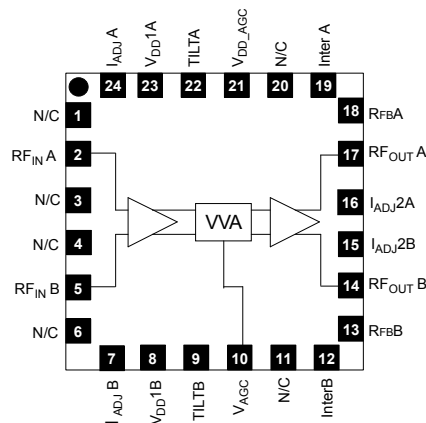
$I_{ADJ}$ A
24
$V_{DD}$1A
23
TILTA
22
$V_{DD\_AGC}$
21
N/C
20
Inter A
19

N/C 1
$RF_{IN}$ A 2
N/C 3
N/C 4
$RF_{IN}$ B 5
N/C 6

18 RFBA
17 $RF_{OUT}$ A
16 $I_{ADJ}$2A
15 $I_{ADJ}$2B
14 $RF_{OUT}$ B
13 RFBB

VVA

7
$I_{ADJ}$ B
8
$V_{DD}$1B
9
TILTB
10
$V_{AGC}$
11
N/C
12
InterB